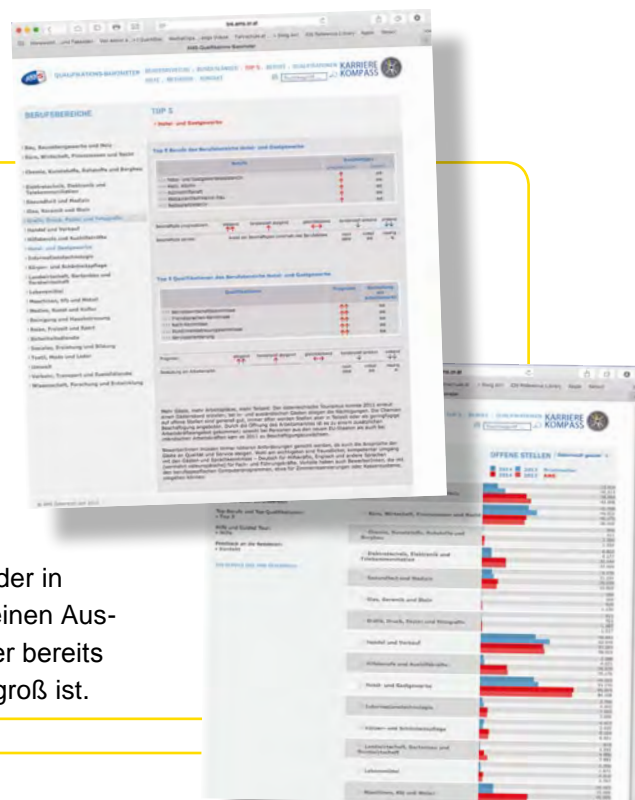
QUALIFIKATIONS-BAROMETER

KARRIERE KOMPASS

BERUFSBEREICHE

TOP 5

Hotel- und Gastgewerbe

Bau, Baunebengewerbe und Holz

Büro, Wirtschaft, Finanzwesen und Recht

Chemie, Kunststoffe, Rohstoffe und Bergbau

Elektrotechnik, Elektronik und Telekommunikation

Gesundheit und Medizin

Glas, Keramik und Stein

Grafik, Druck, Papier und Fotografie

Handel und Verkauf

Hilfsberufe und Aushilfskräfte

Hotel- und Gastgewerbe

Informationstechnologie

Körper- und Schönheitspflege

Landwirtschaft, Gartenbau und Forstwirtschaft

Lebensmittel

Maschinen, Kfz und Metall

Medien, Kunst und Kultur

Reinigung und Haushaltung

Reise, Freizeit und Sport

Sicherheitsdienste

Soziales, Erziehung und Bildung

Textil, Mode und Leder

Umwelt

Verkehr, Transport und Zustelldienste

Wissenschaft, Forschung und Entwicklung

OFFENE STELLEN

der in
einen Aus-
er bereits
groß ist.